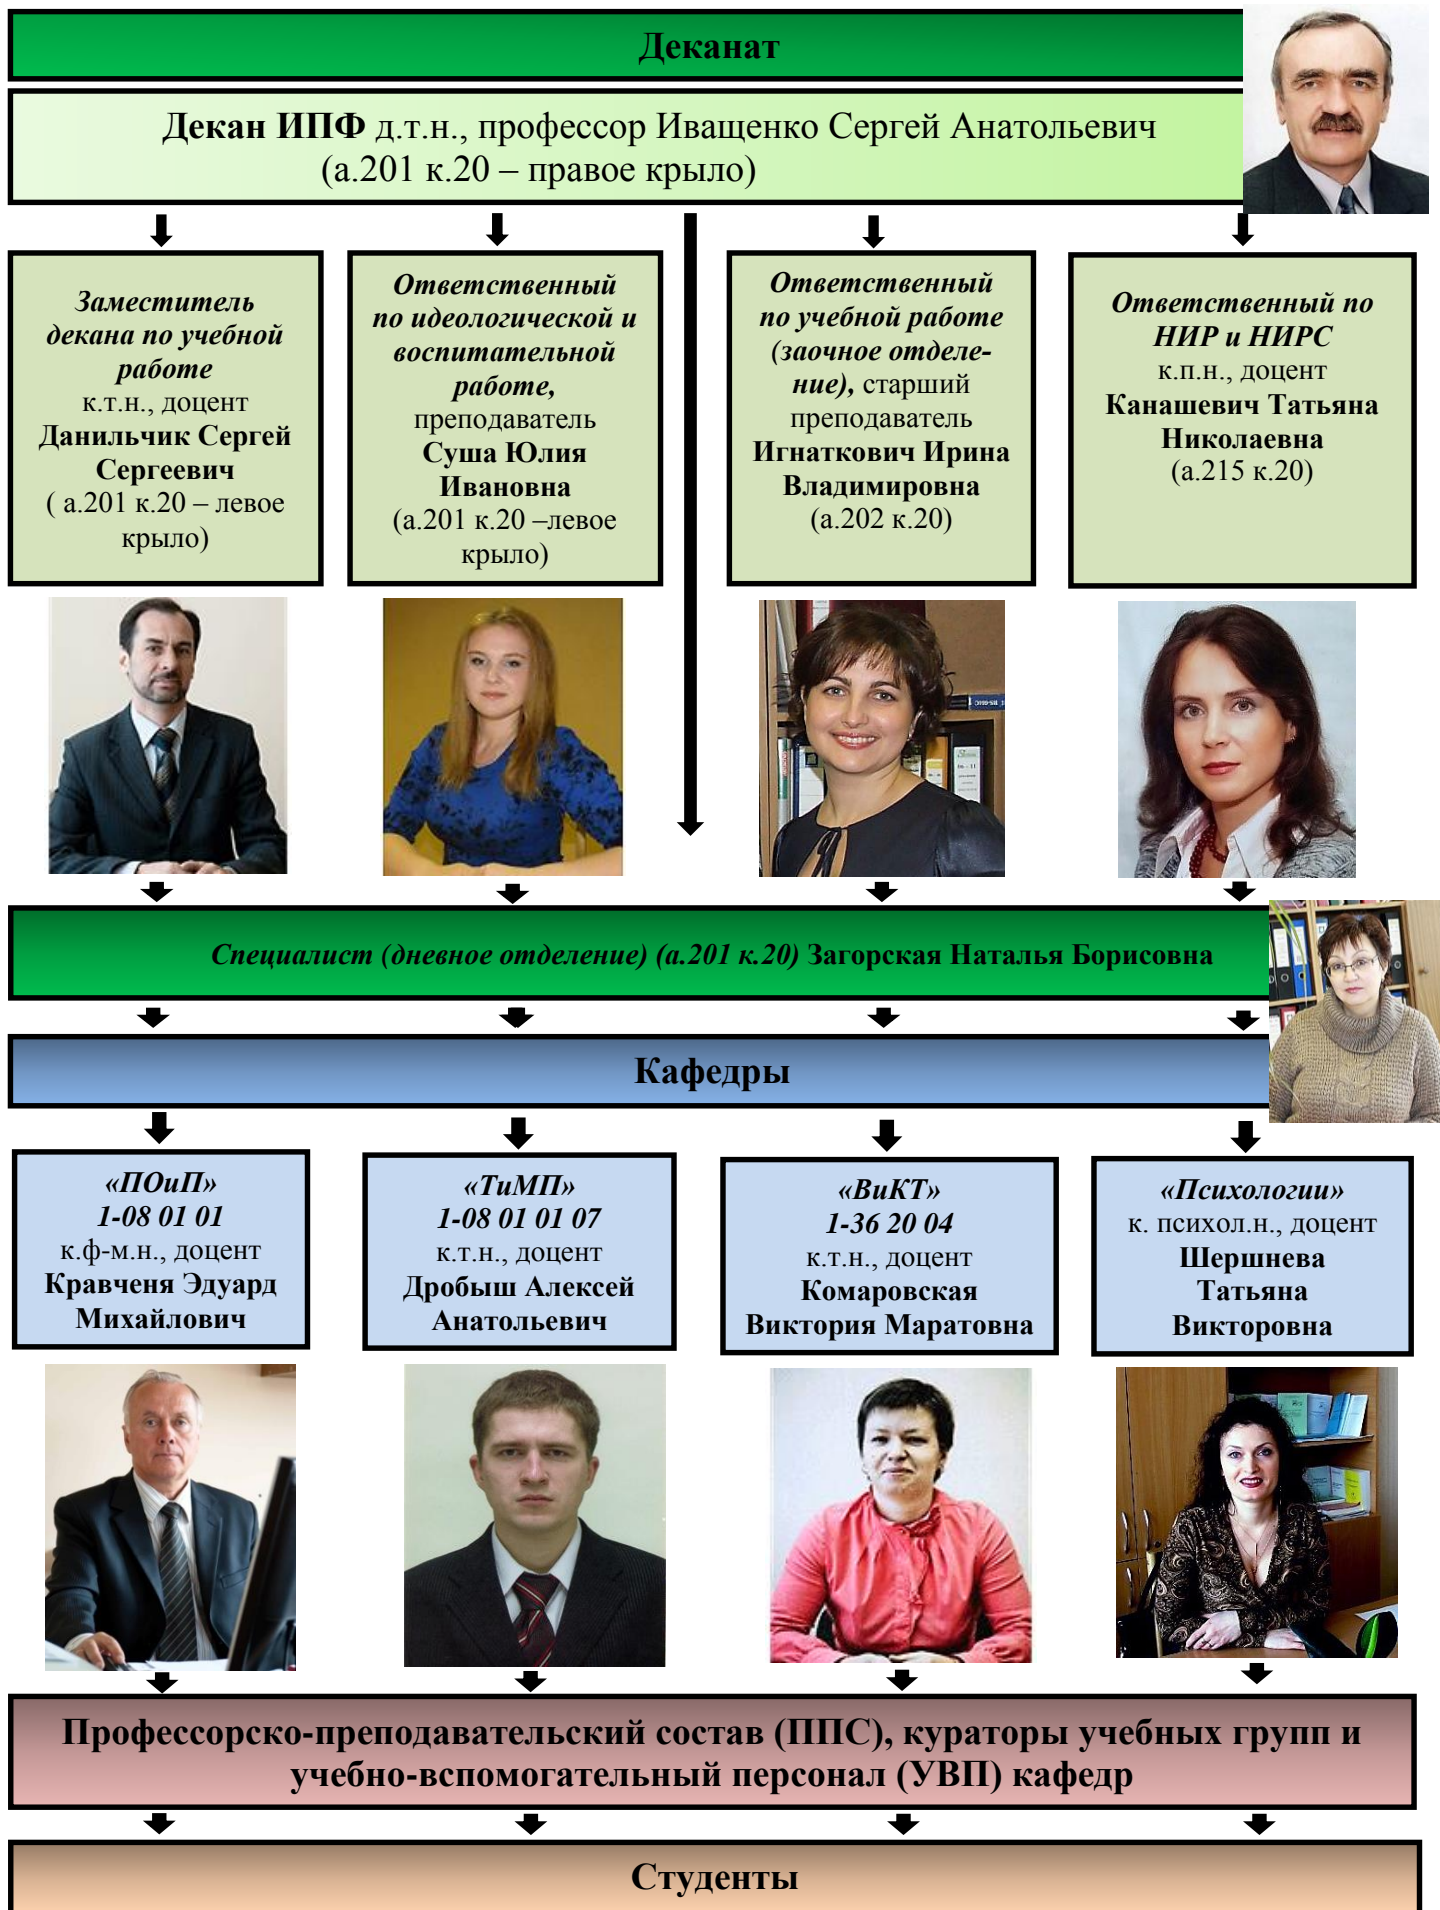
Деканат

**Декан ИПФ** д.т.н., профессор Иващенко Сергей Анатольевич (а.201 к.20 – правое крыло)

*Заместитель декана по учебной работе* к.т.н., доцент **Данильчик Сергей Сергеевич** ( а.201 к.20 – левое крыло)

*Ответственный по идеологической и воспитательной работе,* преподаватель **Суша Юлия Ивановна** (а.201 к.20 –левое крыло)

*Ответственный по учебной работе (заочное отделение),* старший преподаватель **Игнаткович Ирина Владимировна** (а.202 к.20)

*Ответственный по НИР и НИРС* к.п.н., доцент **Канашевич Татьяна Николаевна** (а.215 к.20)

*Специалист (дневное отделение) (а.201 к.20)* **Загорская Наталья Борисовна**

Кафедры

*«ПОиП» 1-08 01 01* к.ф-м.н., доцент **Кравченя Эдуард Михайлович**

*«ТиМП» 1-08 01 01 07* к.т.н., доцент **Дробыш Алексей Анатольевич**

*«ВиКТ» 1-36 20 04* к.т.н., доцент **Комаровская Виктория Маратовна**

*«Психологии»* к. психол.н., доцент **Шершнева Татьяна Викторовна**

Профессорско-преподавательский состав (ППС), кураторы учебных групп и учебно-вспомогательный персонал (УВП) кафедр

Студенты